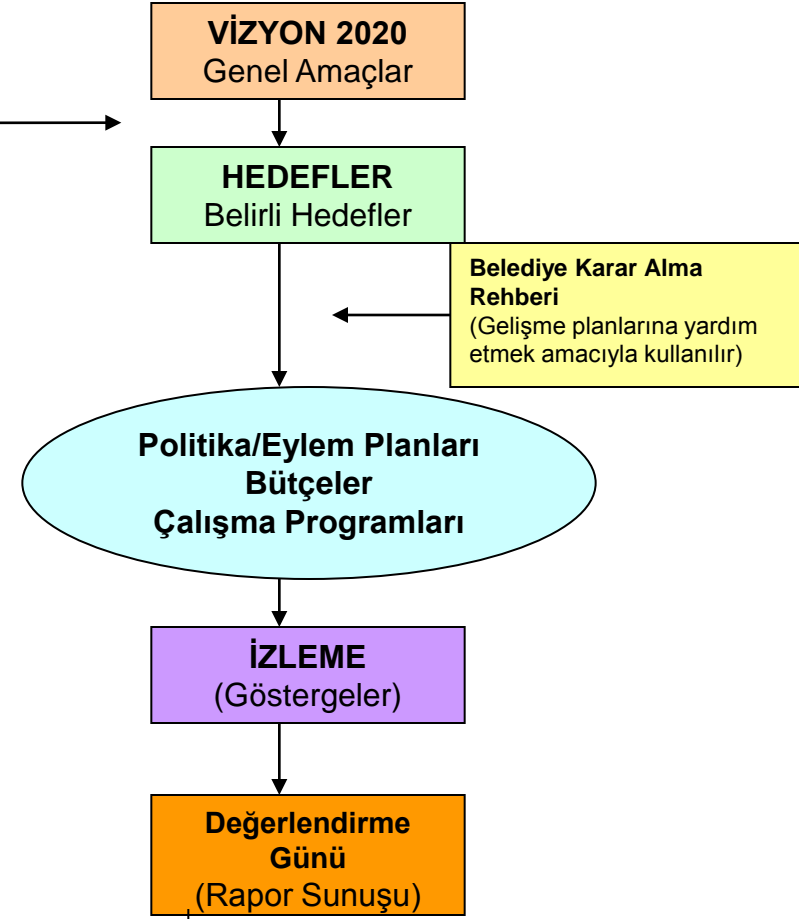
VİZYON 2020
Genel Amaçlar

HEDEFLER
Belirli Hedefler

Belediye Karar Alma Rehberi
(Gelişme planlarına yardım etmek amacıyla kullanılır)

Politika/Eylem Planları
Bütçeler
Çalışma Programları

İZLEME
(Göstergeler)

Değerlendirme Günü
(Rapor Sunuşu)